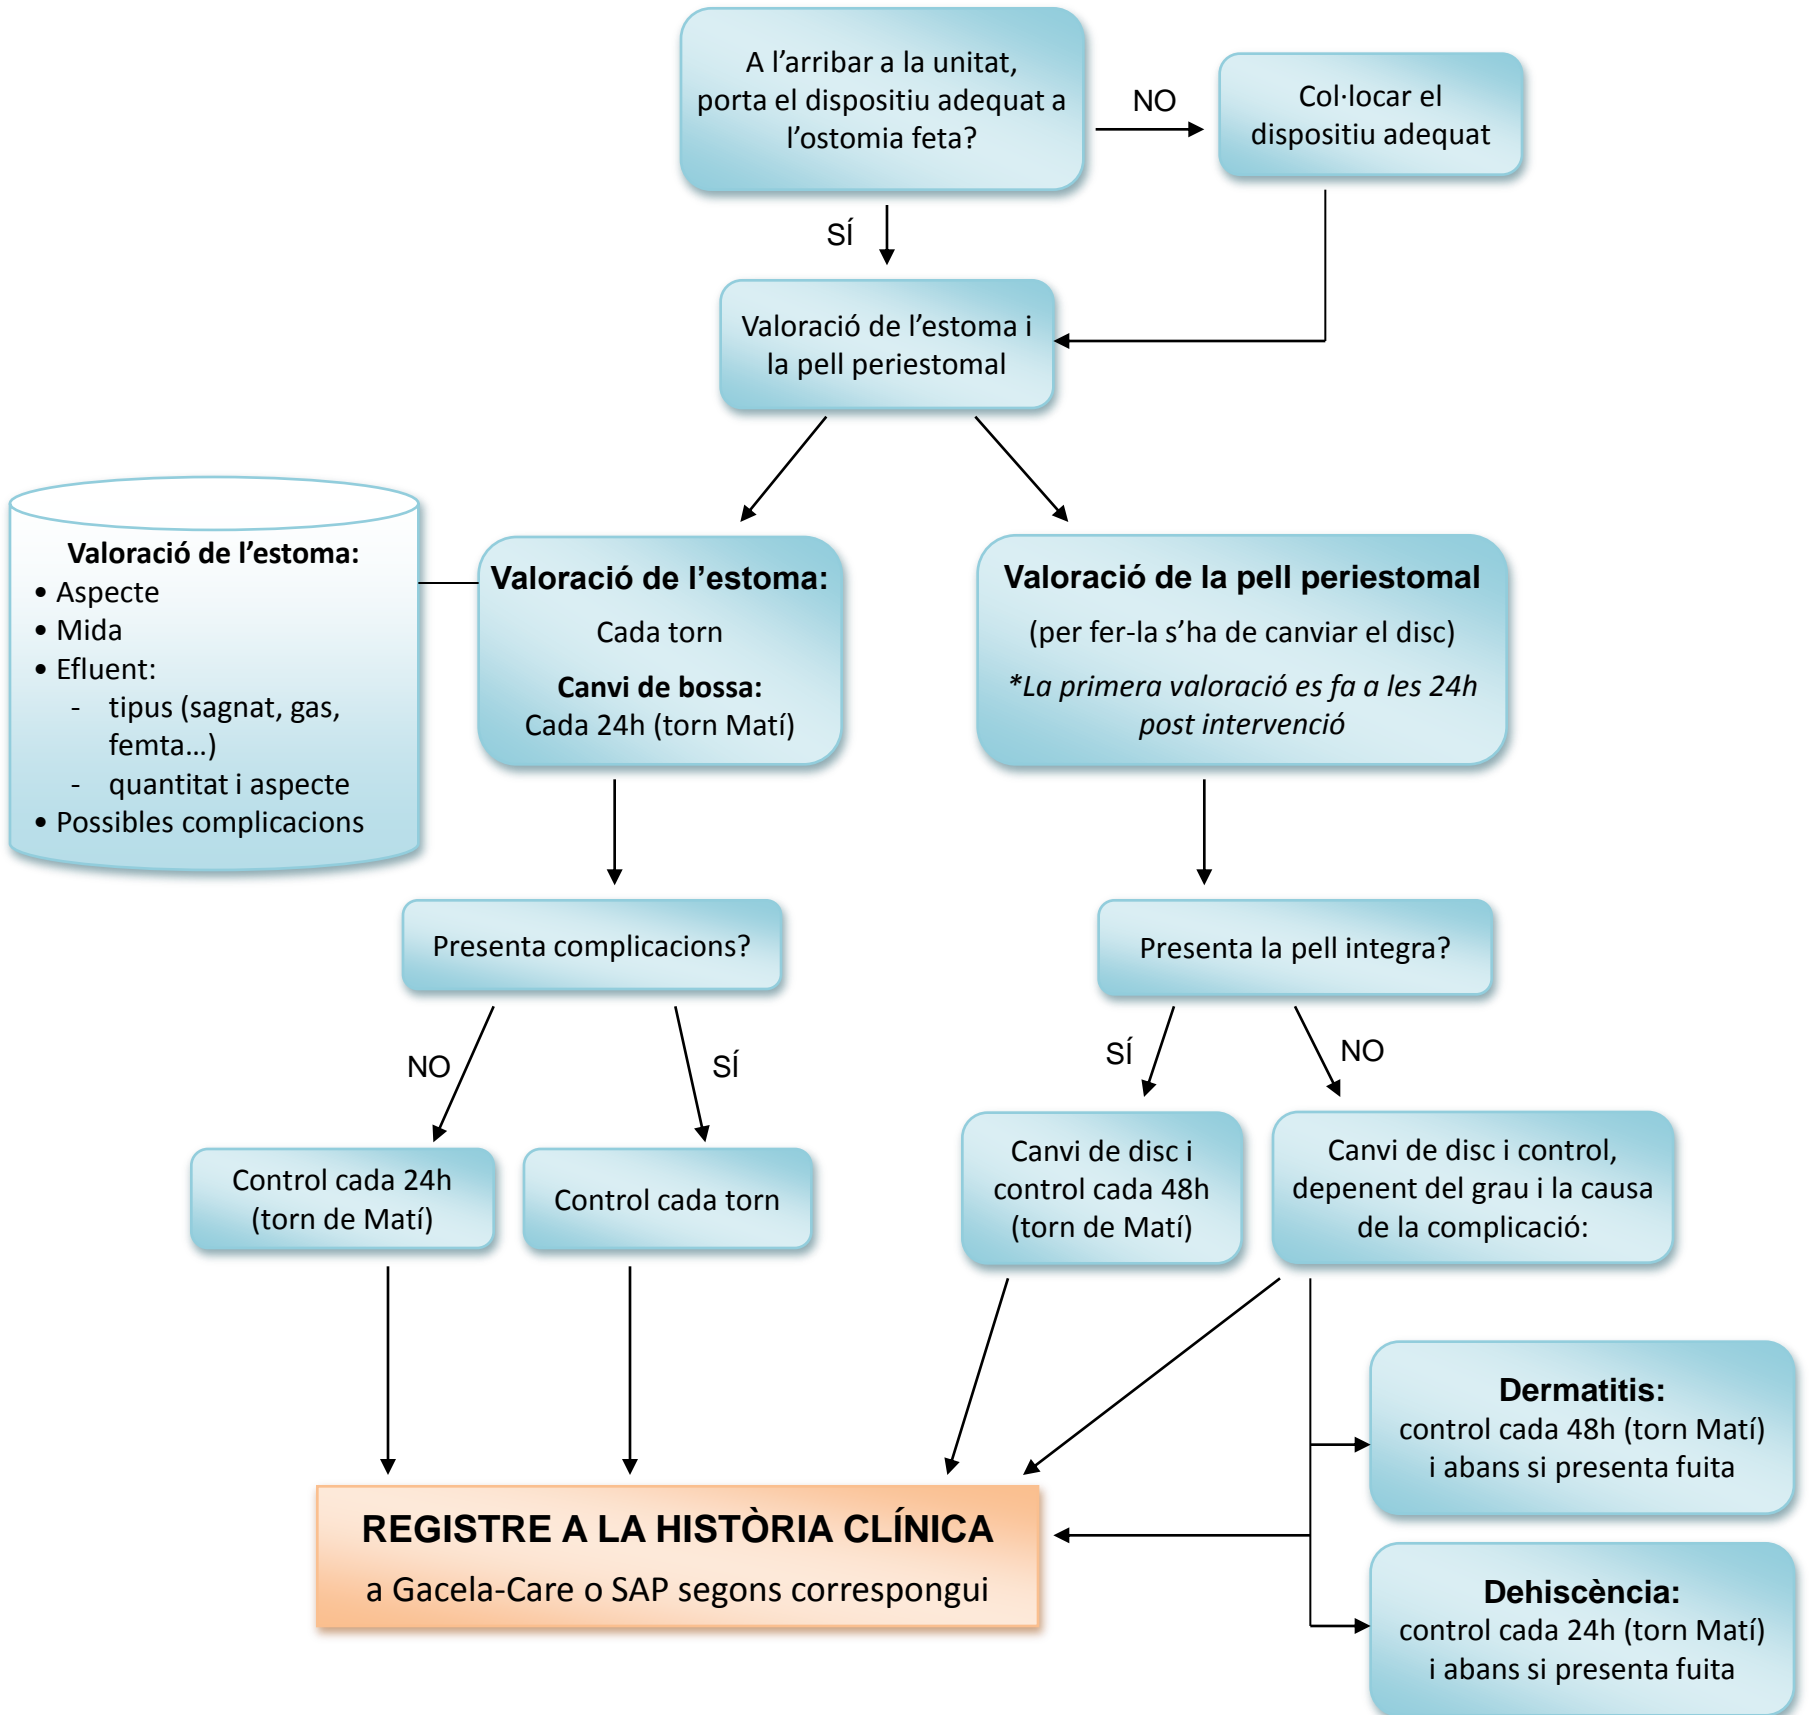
A l'arribar a la unitat, porta el dispositiu adequat a l'ostomia feta?

NO

Col·locar el dispositiu adequat

SÍ

Valoració de l'estoma i la pell periestomal

Valoració de l'estoma:
• Aspecte
• Mida
• Efluent:
- tipus (sagnat, gas, femta...)
- quantitat i aspecte
• Possibles complicacions

**Valoració de l'estoma:**
Cada torn
**Canvi de bossa:**
Cada 24h (torn Matí)

**Valoració de la pell periestomal**
(per fer-la s'ha de canviar el disc)
*\*La primera valoració es fa a les 24h post intervenció*

Presenta complicacions?

NO

SÍ

Control cada 24h (torn de Matí)

Control cada torn

Presenta la pell integra?

SÍ

NO

Canvi de disc i control cada 48h (torn de Matí)

Canvi de disc i control, depenent del grau i la causa de la complicació:

**Dermatitis:**
control cada 48h (torn Matí) i abans si presenta fuita

**Dehiscència:**
control cada 24h (torn Matí) i abans si presenta fuita

**REGISTRE A LA HISTÒRIA CLÍNICA**
a Gacela-Care o SAP segons correspongui